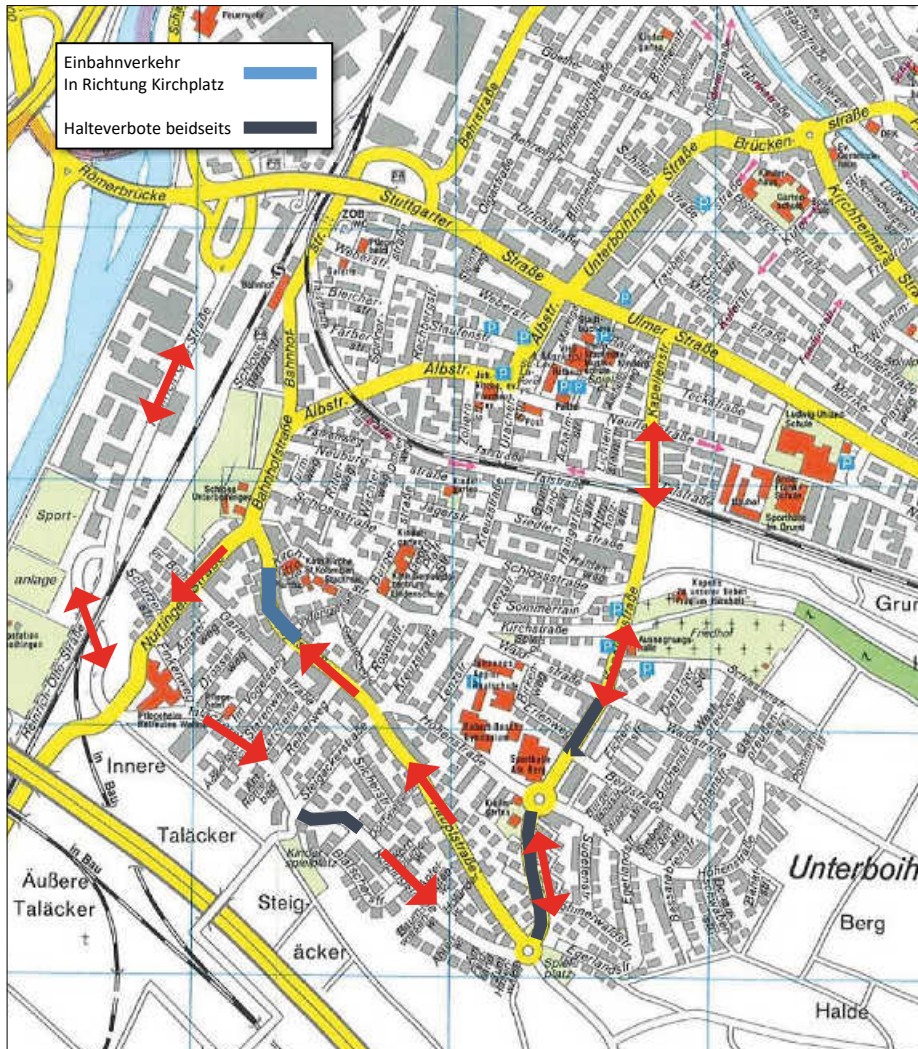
Einbahnverkehr
In Richtung Kirchplatz

Halteverbote beidseits

Römerbrücke

Stuttgarter Straße

Unterboihinger Straße

Brückenstraße

Kirchheimer Straße

Ulmer Straße

Albstr.

Albstr.

Bahnhofstraße

Bahnhof

ZOB

Nürtinger Straße

Sportanlage

Innere Taläcker

Äußere Taläcker

Steigäcker

Kapellenstr.

Schlossstraße

Sommerrain

Kirchstraße

Friedhof

Unterboih

Berg

Halde

Gru

Teckstraße

Kirchplatz

Jägerstr.

Rosenstr.

Hohenstr.

Egelandstr.

Spielplatz

Kinderspielplatz

Talstraße

Neuffenstr.

Schillerstr.

Wielandstr.

Riedstr.

In Bau

Ludwig-Uhland-Schule

Sporthalle im Grund